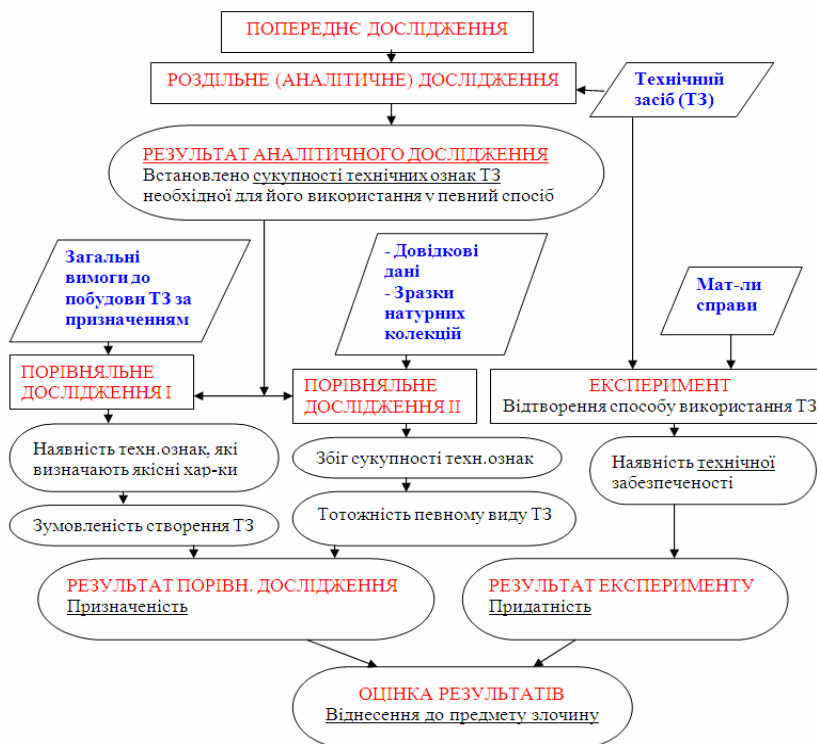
ПОПЕРЕДНЄ ДОСЛІДЖЕННЯ

РОЗДІЛЬНЕ (АНАЛІТИЧНЕ) ДОСЛІДЖЕННЯ

Технічний засіб (ТЗ)

РЕЗУЛЬТАТ АНАЛІТИЧНОГО ДОСЛІДЖЕННЯ
Встановлено сукупності технічних ознак ТЗ необхідної для його використання у певний спосіб

Загальні вимоги до побудови ТЗ за призначенням

- Довідкові дані
- Зразки натурних колекцій

Мат-ли справи

ПОРІВНЯЛЬНЕ ДОСЛІДЖЕННЯ І

ПОРІВНЯЛЬНЕ ДОСЛІДЖЕННЯ ІІ

ЕКСПЕРИМЕНТ
Відтворення способу використання ТЗ

Наявність техн.ознак, які визначають якісні хар-ки

Збіг сукупності техн.ознак

Наявність технічної забезпеченості

Зумовленість створення ТЗ

Тотожність певному виду ТЗ

РЕЗУЛЬТАТ ПОРІВН. ДОСЛІДЖЕННЯ
Призначеність

РЕЗУЛЬТАТ ЕКСПЕРИМЕНТУ
Придатність

ОЦІНКА РЕЗУЛЬТАТІВ
Віднесення до предмету злочину